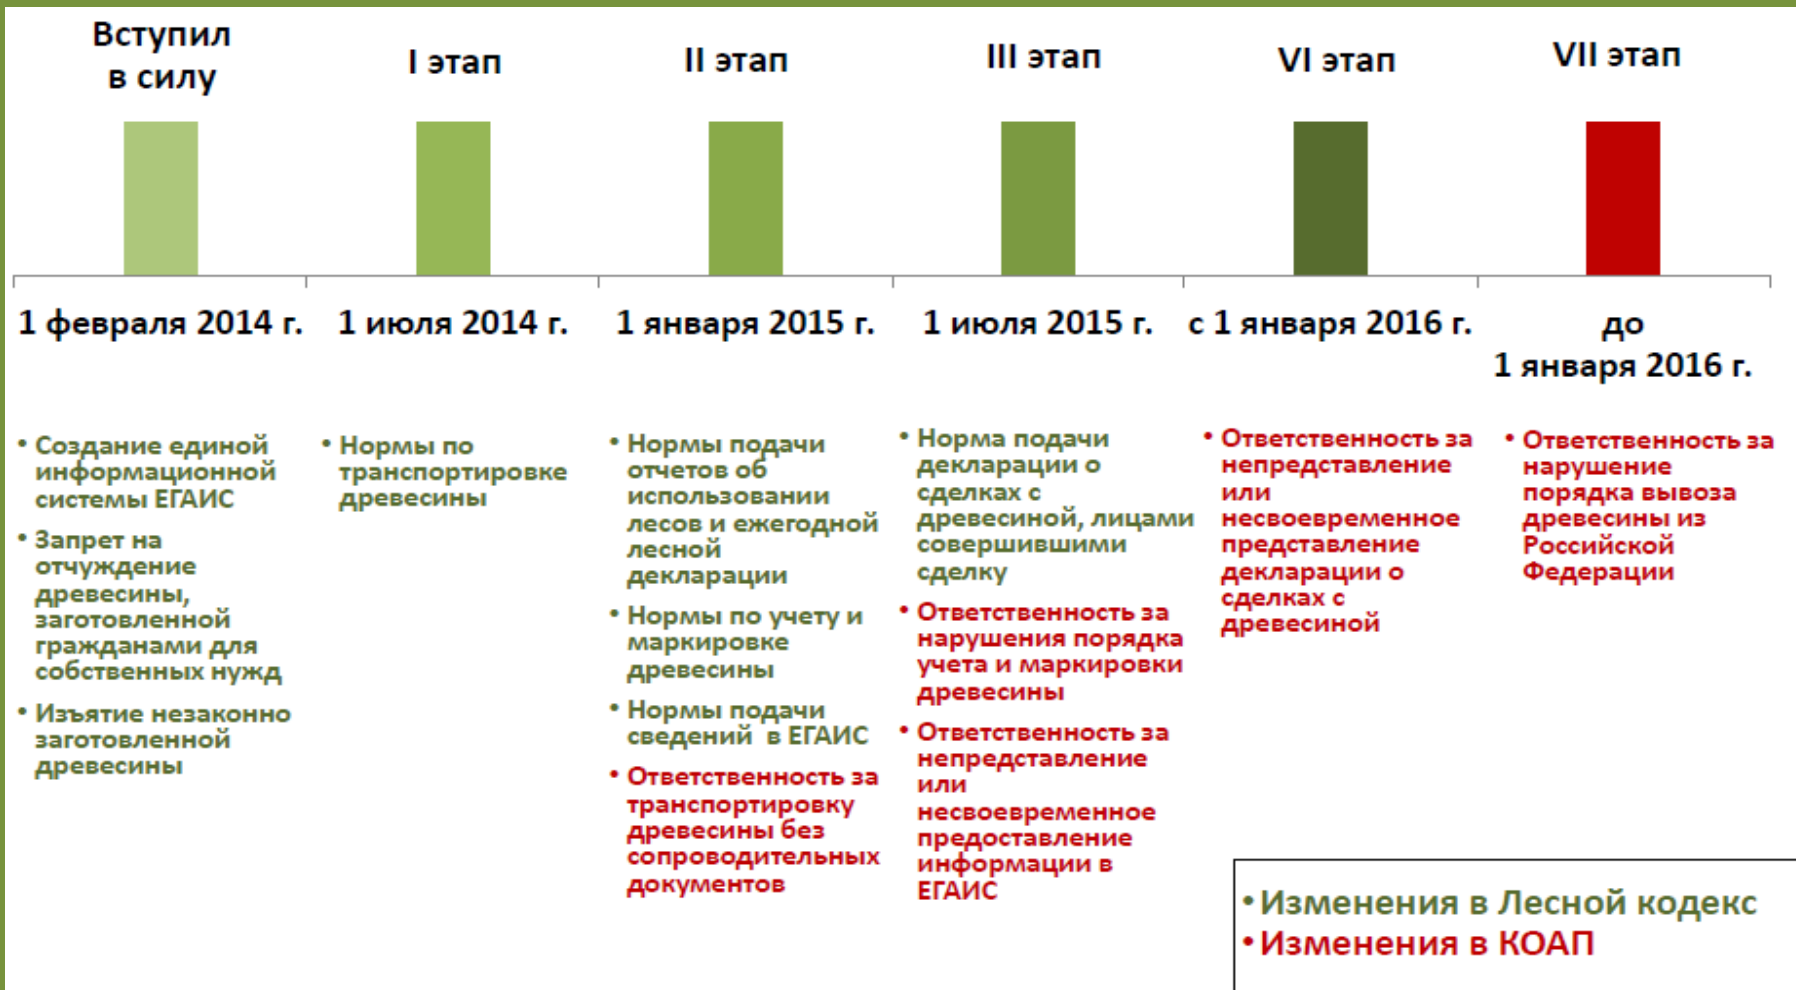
Вступил в силу

I этап

II этап

III этап

VI этап

VII этап

1 февраля 2014 г.

1 июля 2014 г.

1 января 2015 г.

1 июля 2015 г.

с 1 января 2016 г.

до 1 января 2016 г.

• Создание единой информационной системы ЕГАИС
• Запрет на отчуждение древесины, заготовленной гражданами для собственных нужд
• Изъятие незаконно заготовленной древесины

• Нормы по транспортировке древесины

• Нормы подачи отчетов об использовании лесов и ежегодной лесной декларации
• Нормы по учету и маркировке древесины
• Нормы подачи сведений в ЕГАИС
• Ответственность за транспортировку древесины без сопроводительных документов

• Норма подачи декларации о сделках с древесиной, лицами совершившими сделку
• Ответственность за нарушения порядка учета и маркировки древесины
• Ответственность за непредставление или несвоевременное предоставление информации в ЕГАИС

• Ответственность за непредставление или несвоевременное представление декларации о сделках с древесиной

• Ответственность за нарушение порядка вывоза древесины из Российской Федерации

•Изменения в Лесной кодекс
•Изменения в КОАП